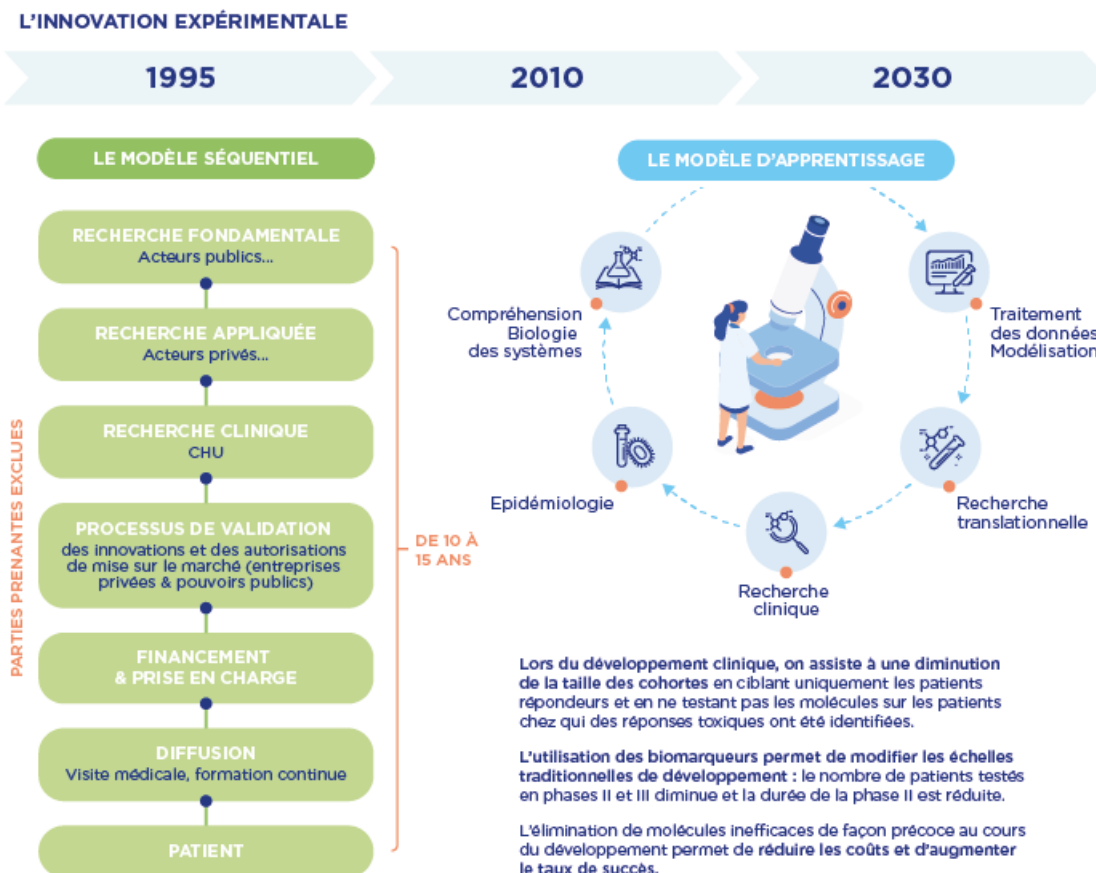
L'INNOVATION EXPÉRIMENTALE

1995

2010

2030

LE MODÈLE SÉQUENTIEL

RECHERCHE FONDAMENTALE
Acteurs publics...

RECHERCHE APPLIQUÉE
Acteurs privés...

RECHERCHE CLINIQUE
CHU

PROCESSUS DE VALIDATION
des innovations et des autorisations de mise sur le marché (entreprises privées & pouvoirs publics)

FINANCEMENT & PRISE EN CHARGE

DIFFUSION
Visite médicale, formation continue

PATIENT

PARTIES PRENANTES EXCLUES

DE 10 À 15 ANS

LE MODÈLE D'APPRENTISSAGE

Compréhension Biologie des systèmes

Traitement des données Modélisation

Recherche translationnelle

Recherche clinique

Epidémiologie

Lors du développement clinique, on assiste à une diminution de la taille des cohortes en ciblant uniquement les patients répondeurs et en ne testant pas les molécules sur les patients chez qui des réponses toxiques ont été identifiées.

L'utilisation des biomarqueurs permet de modifier les échelles traditionnelles de développement : le nombre de patients testés en phases II et III diminue et la durée de la phase II est réduite.

L'élimination de molécules inefficaces de façon précoce au cours du développement permet de réduire les coûts et d'augmenter le taux de succès.